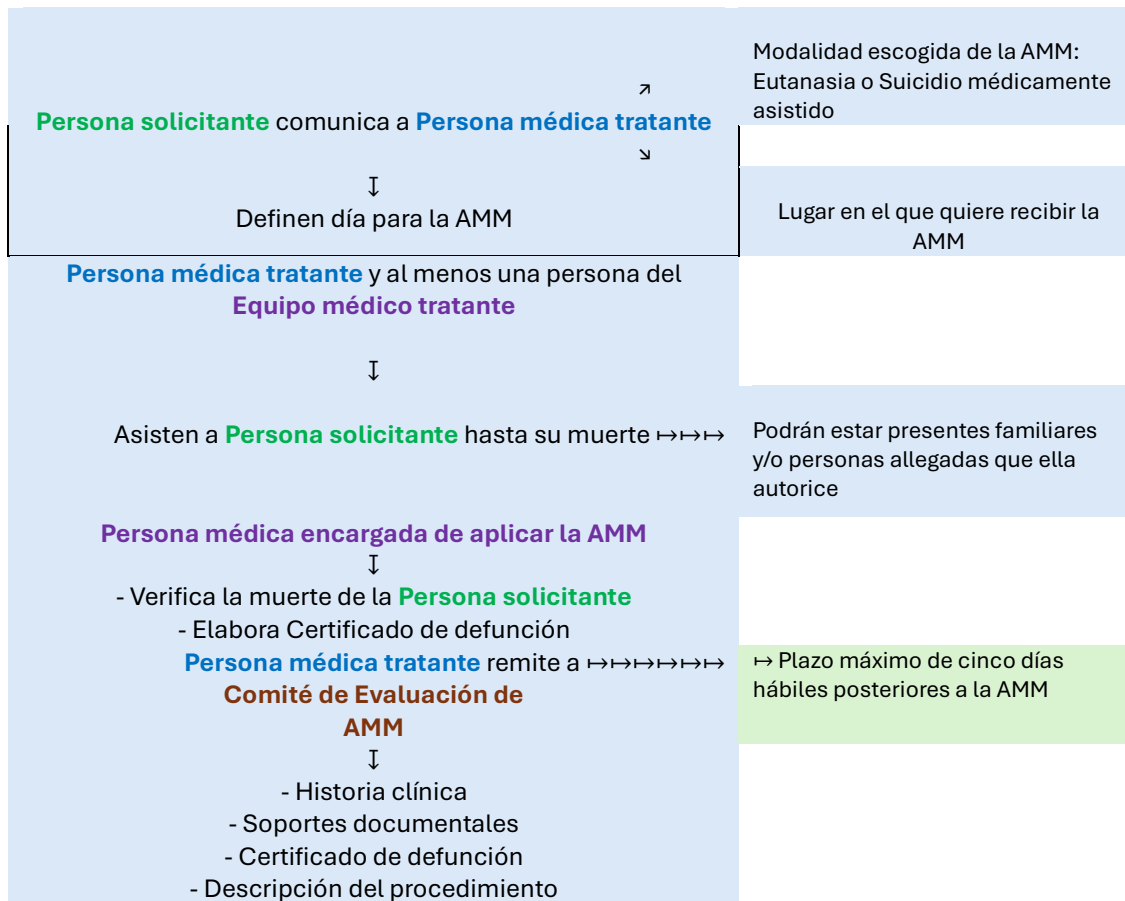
Persona solicitante comunica a Persona médica tratante ↗ ↘

Modalidad escogida de la AMM: Eutanasia o Suicidio médicamente asistido

↧

Definen día para la AMM

Lugar en el que quiere recibir la AMM

Persona médica tratante y al menos una persona del Equipo médico tratante

↧

Asisten a Persona solicitante hasta su muerte ↦↦↦

Podrán estar presentes familiares y/o personas allegadas que ella autorice

Persona médica encargada de aplicar la AMM

↧

- Verifica la muerte de la Persona solicitante

- Elabora Certificado de defunción

Persona médica tratante remite a ↦↦↦↦↦↦

↦ Plazo máximo de cinco días hábiles posteriores a la AMM

Comité de Evaluación de AMM

↧

- Historia clínica

- Soportes documentales

- Certificado de defunción

- Descripción del procedimiento